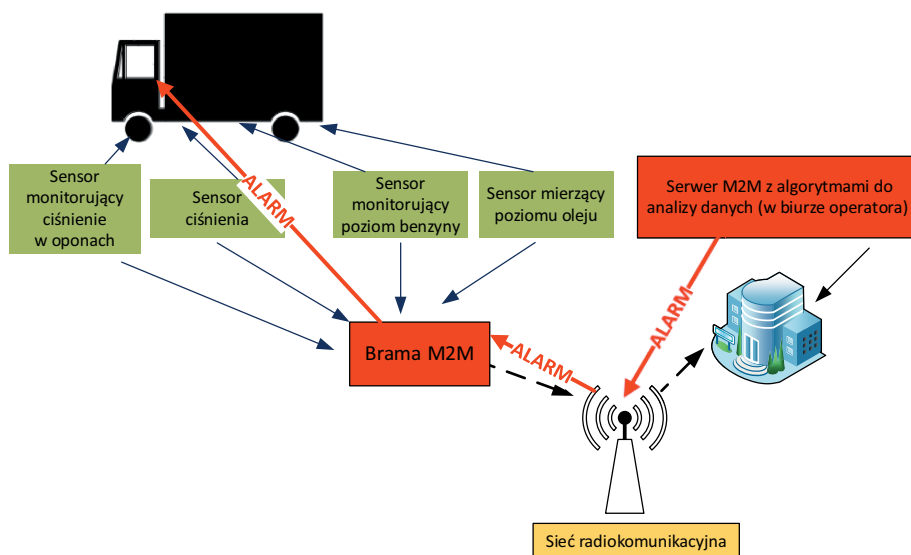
Sensor monitorujący ciśnienie w oponach

Sensor ciśnienia

ALARM

Sensor monitorujący poziom benzyny

Sensor mierzący poziomu oleju

Serwer M2M z algorytmami do analizy danych (w biurze operatora)

ALARM

Brama M2M

ALARM

Sieć radiokomunikacyjna